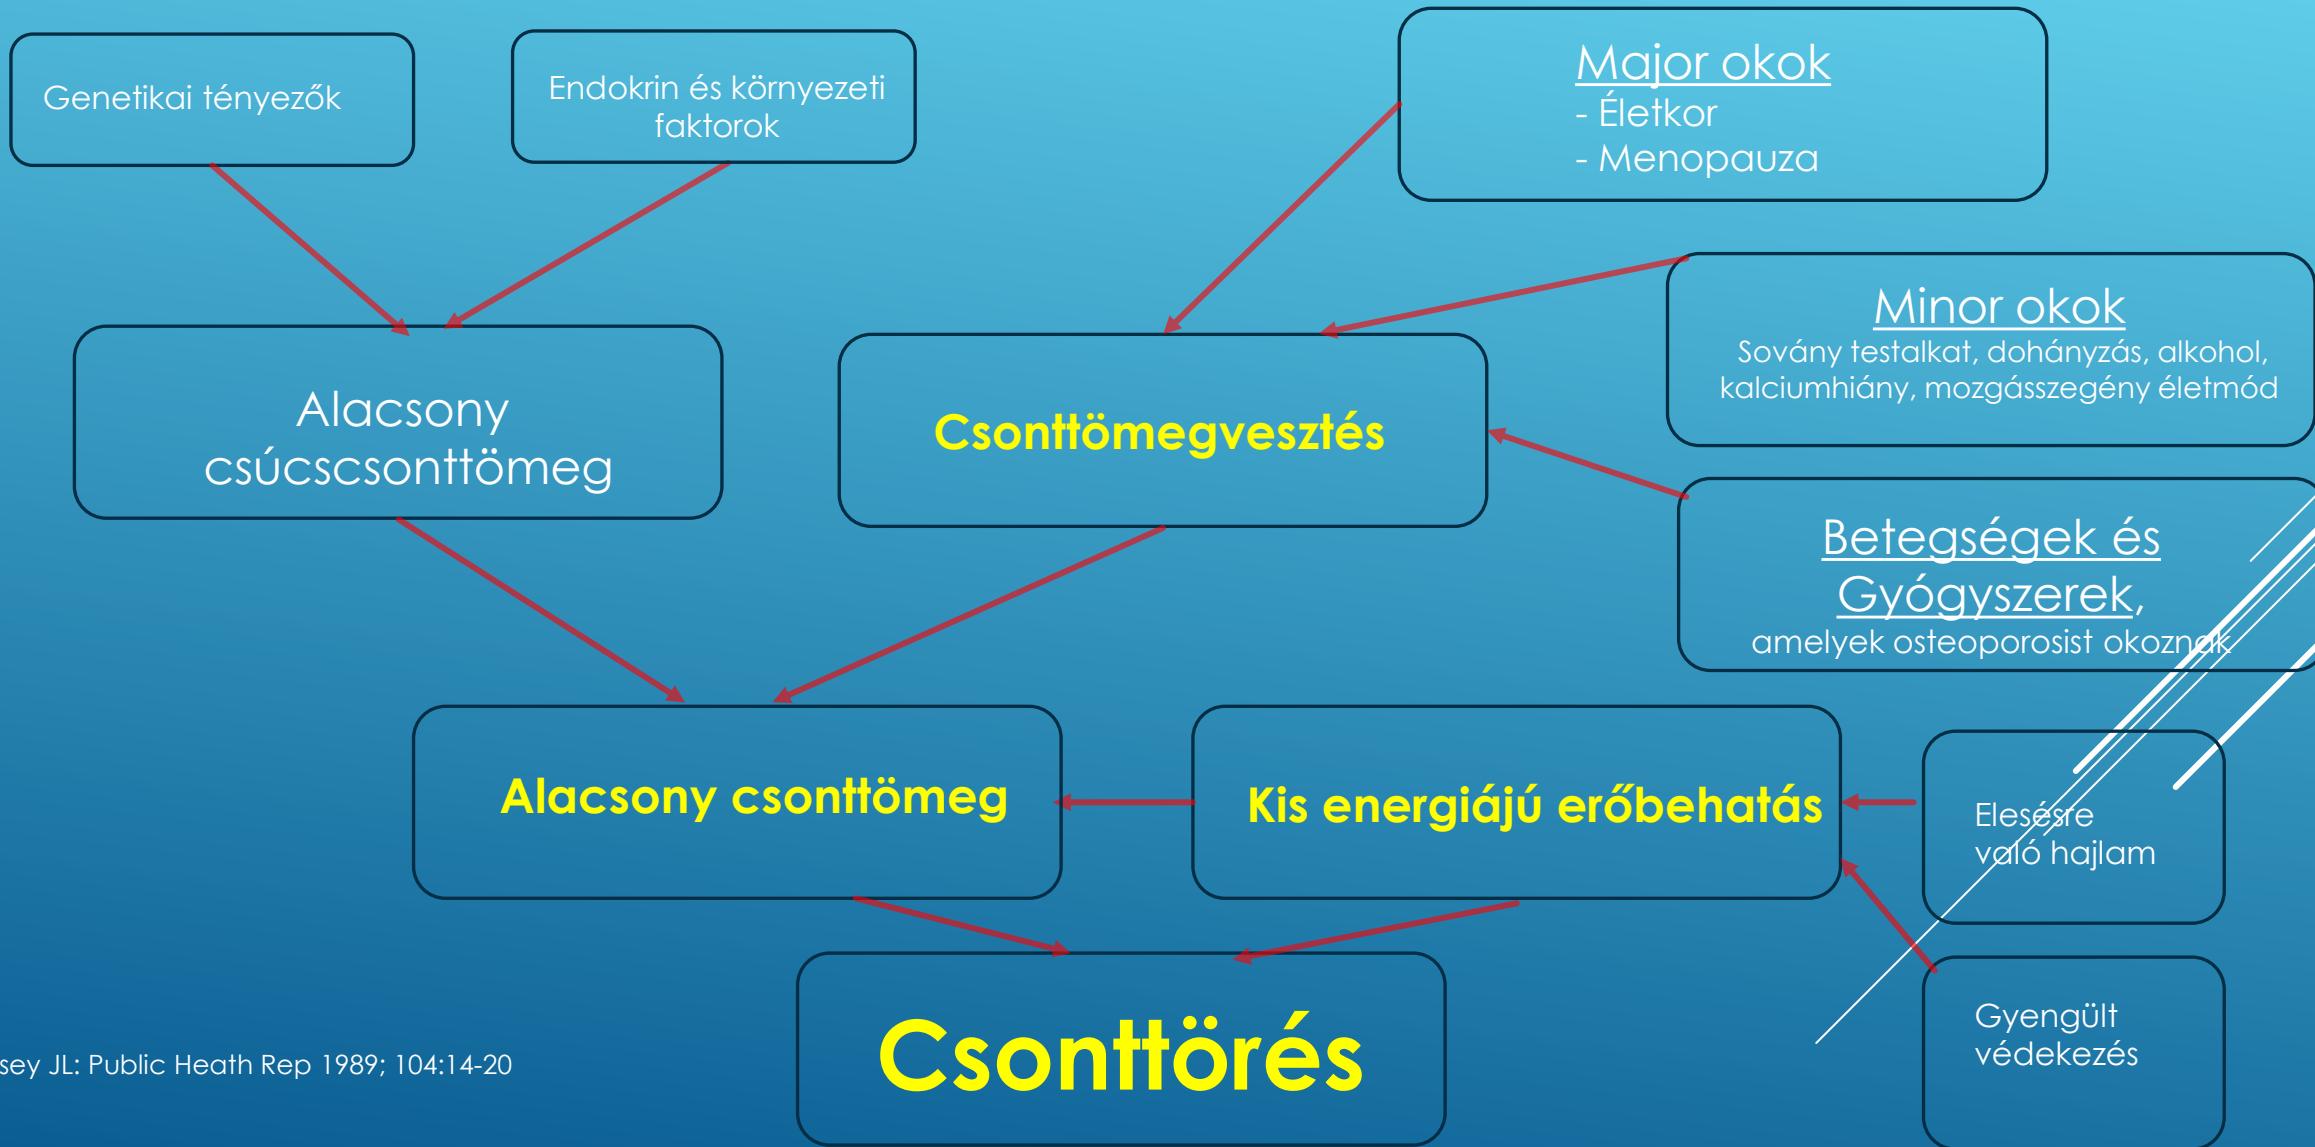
Genetikai tényezők

Endokrin és környezeti faktorok

Major okok
- Életkor
- Menopauza

Minor okok
Sovány testalkat, dohányzás, alkohol, kalciumhiány, mozgásszegény életmód

Alacsony csúcscsonttömeg

Csonttömegvesztés

Betegségek és Gyógyszerek, amelyek osteoporosist okoznak

Alacsony csonttömeg

Kis energiájú erőbehatás

Elesésre való hajlam

Gyengült védekezés

Csonttörés

sey JL: Public Heath Rep 1989; 104:14-20